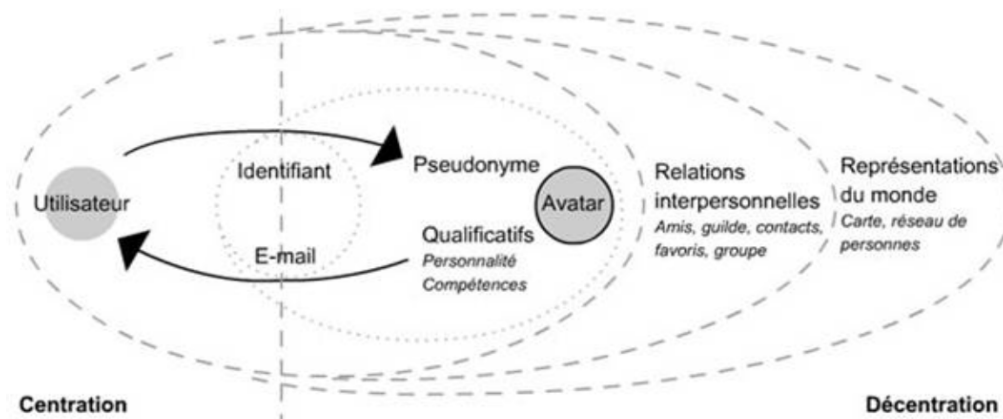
Utilisateur

Identifiant

E-mail

Pseudonyme

Avatar

Qualificatifs
Personnalité
Compétences

Relations interpersonnelles
Amis, guilde, contacts, favoris, groupe

Représentations du monde
Carte, réseau de personnes

Centration

Décentration